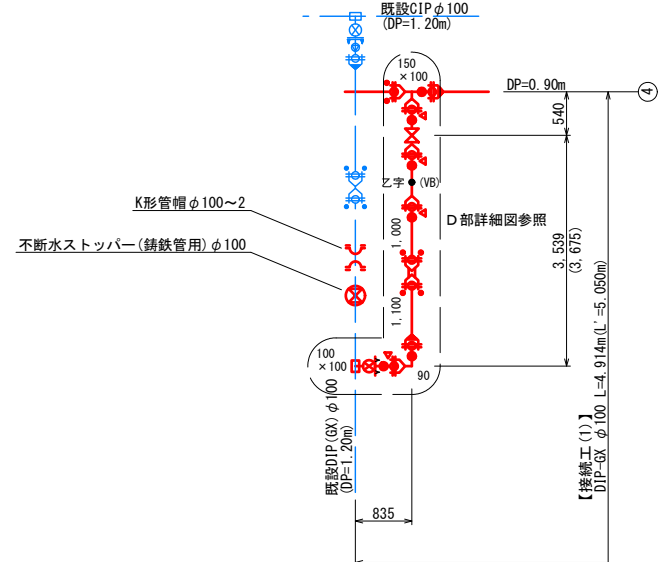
既設CIP$\phi$100
(DP=1.20m)

150
×100

DP=0.90m

④

540

乙字 (VB)

D部詳細図参照

K形管帽$\phi$100～2

1,000

不断水ストッパー(鋳鉄管用)$\phi$100

3,539
(3,675)

1,100

100
×100

90

既設DIP(GX)$\phi$100
(DP=1.20m)

835

【接続工(1)】
DIP-GX $\phi$100 L=4.914m(L'=5.050m)